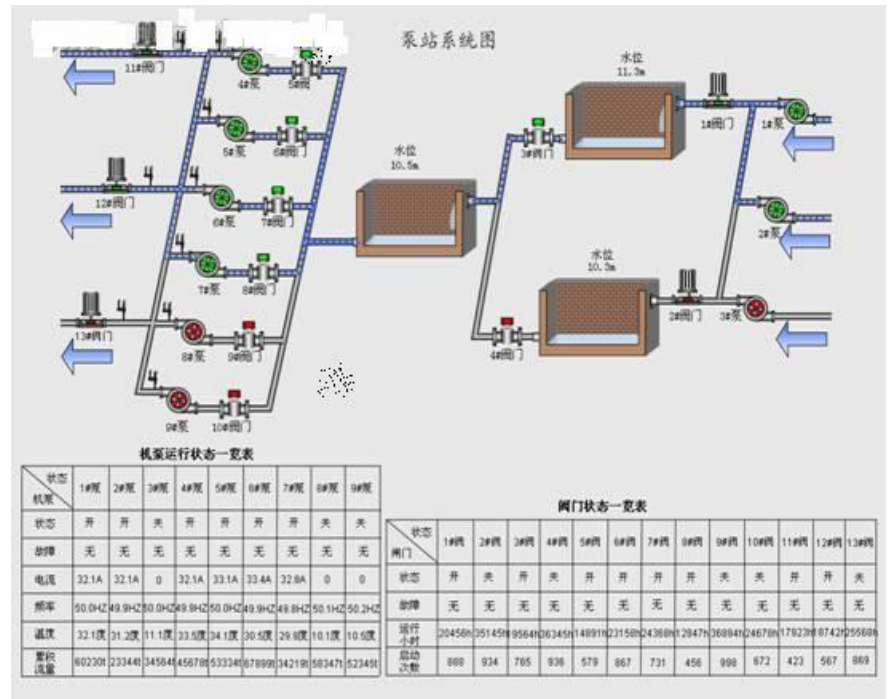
泵站系统图

11#阀门

4#泵

5#阀

5#泵

6#阀

12#阀门

6#泵

7#阀

7#泵

8#阀

13#阀门

8#泵

9#阀

9#泵

10#阀门

水位
10.5m

3#阀门

水位
11.3m

1#阀门

1#泵

2#泵

水位
10.3m

4#阀门

2#阀门

3#泵

机泵运行状态一览表

| 状态 机泵 | 1#泵 | 2#泵 | 3#泵 | 4#泵 | 5#泵 | 6#泵 | 7#泵 | 8#泵 | 9#泵 |
|---|---|---|---|---|---|---|---|---|---|
| 状态 | 开 | 开 | 关 | 开 | 开 | 开 | 开 | 关 | 关 |
| 故障 | 无 | 无 | 无 | 无 | 无 | 无 | 无 | 无 | 无 |
| 电流 | 32.1A | 32.1A | 0 | 32.1A | 33.1A | 33.4A | 32.8A | 0 | 0 |
| 频率 | 50.0HZ | 49.9HZ | 50.0HZ | 49.9HZ | 50.0HZ | 49.9HZ | 49.8HZ | 50.1HZ | 50.2HZ |
| 温度 | 32.1度 | 31.2度 | 11.1度 | 33.5度 | 34.1度 | 30.5度 | 29.9度 | 10.1度 | 10.5度 |
| 累积流量 | 60230t | 23344t | 34564t | 45678t | 53334t | 67899t | 34219t | 58347t | 52345t |

阀门状态一览表

| 状态 阀门 | 1#阀 | 2#阀 | 3#阀 | 4#阀 | 5#阀 | 6#阀 | 7#阀 | 8#阀 | 9#阀 | 10#阀 | 11#阀 | 12#阀 | 13#阀 |
|---|---|---|---|---|---|---|---|---|---|---|---|---|---|
| 状态 | 开 | 关 | 开 | 关 | 开 | 开 | 开 | 开 | 开 | 关 | 开 | 开 | 关 |
| 故障 | 无 | 无 | 无 | 无 | 无 | 无 | 无 | 无 | 无 | 无 | 无 | 无 | 无 |
| 运行小时 | 20456h | 35145h | 9564h | 36345h | 14891h | 23158h | 24368h | 12847h | 36894h | 24678h | 17923h | 8742h | 25568h |
| 启动次数 | 888 | 934 | 765 | 936 | 579 | 867 | 731 | 456 | 998 | 672 | 423 | 567 | 869 |